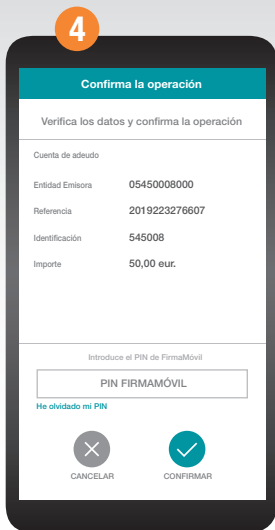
4

Confirma la operación

Verifica los datos y confirma la operación

Cuenta de adeudo

Entidad Emisora 05450008000

Referencia 2019223276607

Identificación 545008

Importe 50,00 eur.

Introduce el PIN de FirmaMóvil

PIN FIRMAMÓVIL

He olvidado mi PIN

CANCELAR

CONFIRMAR